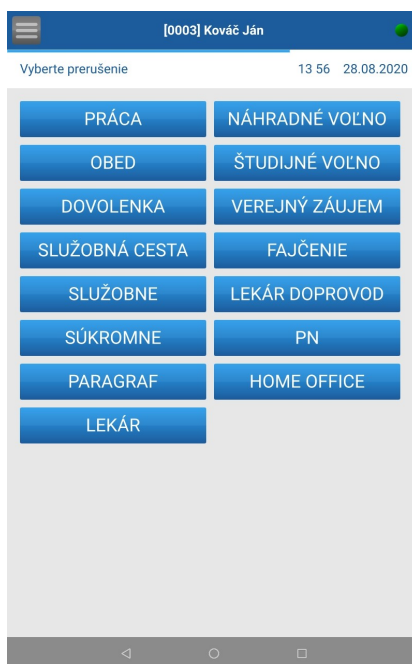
[0003] Kováč Ján

Vyberte prerušenie

13 56 28.08.2020

PRÁCA
NÁHRADNÉ VOĽNO
OBED
ŠTUDIJNÉ VOĽNO
DOVOLENKA
VEREJNÝ ZÁUJEM
SLUŽOBNÁ CESTA
FAJČENIE
SLUŽOBNE
LEKÁR DOPROVOD
SÚKROMNE
PN
PARAGRAF
HOME OFFICE
LEKÁR